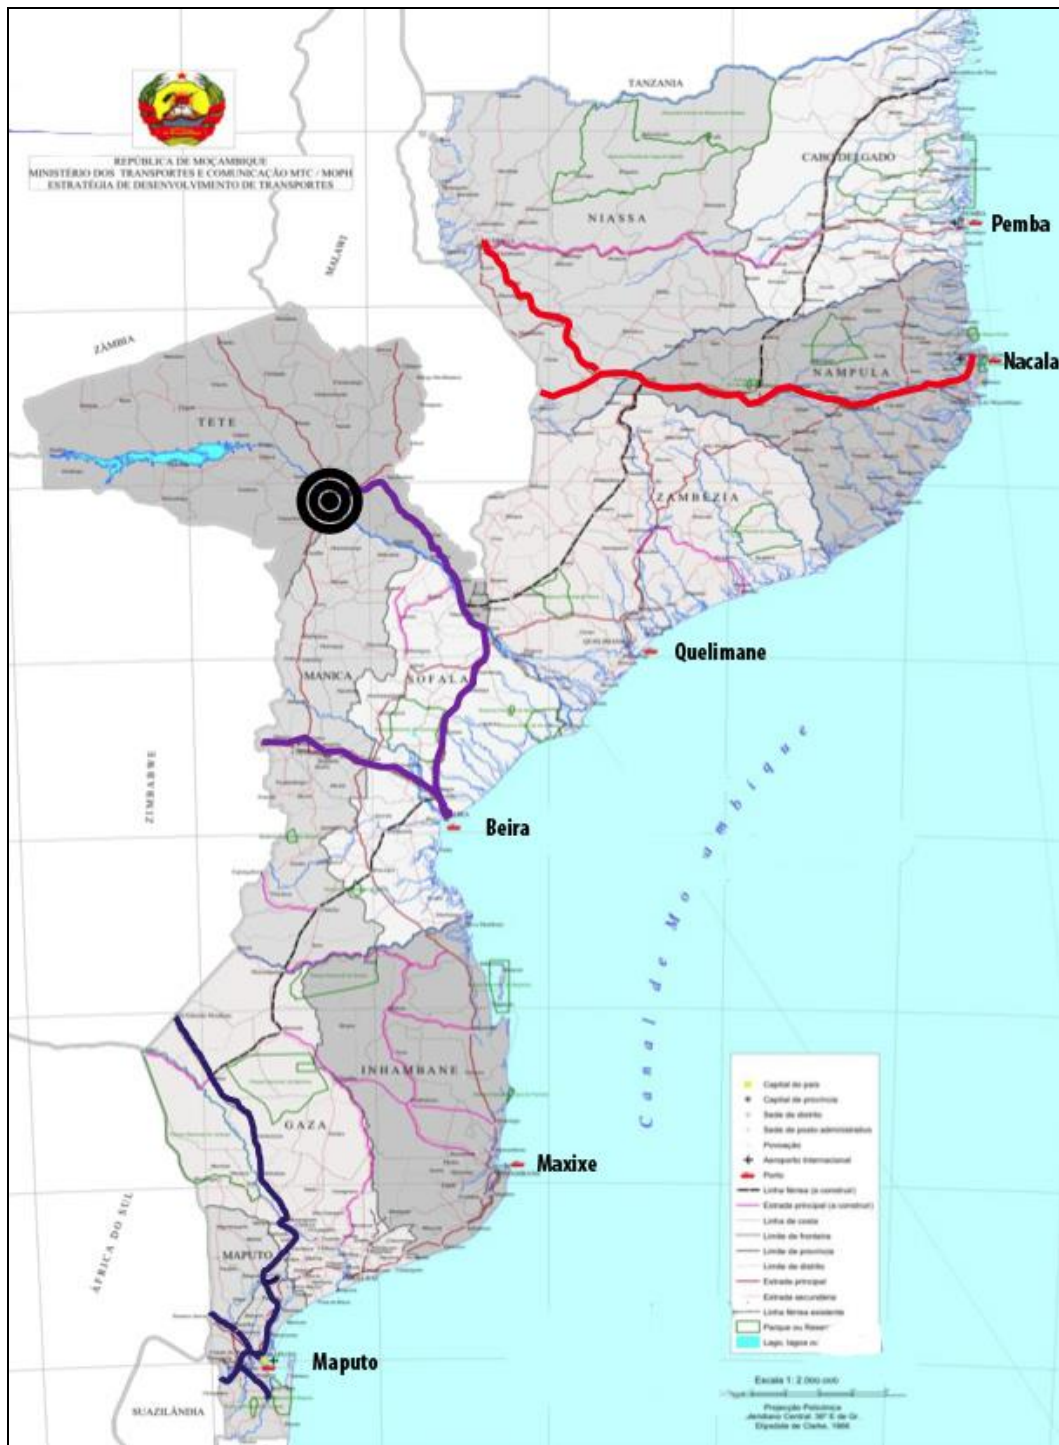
REPÚBLICA DE MOÇAMBIQUE
MINISTÉRIO DOS TRANSPORTES E COMUNICAÇÃO MTC / MOPH
ESTRATÉGIA DE DESENVOLVIMENTO DE TRANSPORTES

TANZANIA

MALAWI

CABO DELGADO

NIASSA

Pemba

ZAMBIA

Nacala

NAMPULA

TETE

ZAMBEZIA

Quelimane

MANICA

SOFALA

ZIMBABWE

Beira

Canal de Moçambique

INHAMBANE

GAZA

Maxixe

AFRICA DO SUL

MAPUTO

Maputo

SUAZILÂNDIA

Capital do país
Capital de província
Sede de distrito
Sede de posto administrativo
Povoação
Aeroporto Internacional
Porto
Linha férrea (a construir)
Estrada principal (a construir)
Linha de costa
Limite de fronteira
Limite de província
Limite de distrito
Estrada principal
Estrada secundária
Linha férrea existente
Parque ou Reserva
Lago, lagoa ou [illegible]

Escala 1: 2 000 000
Projecção Policónica
Meridiano Central 36° E de Gr.
Elipsóide de Clarke, 1866